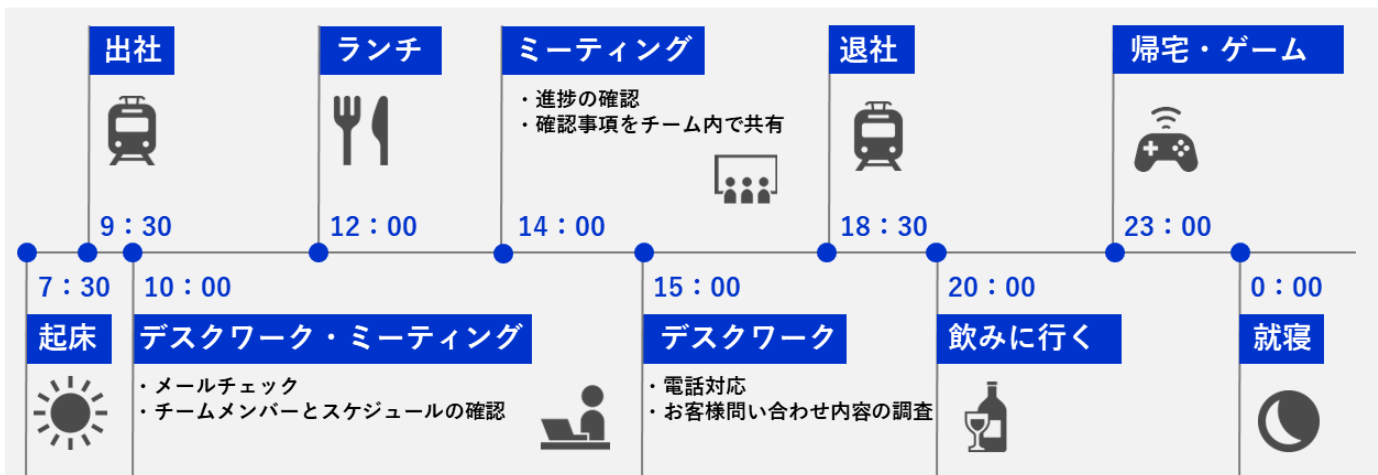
出社

9：30

ランチ

12：00

ミーティング

・進捗の確認
・確認事項をチーム内で共有

14：00

退社

18：30

帰宅・ゲーム

23：00

7：30

起床

10：00

デスクワーク・ミーティング

・メールチェック
・チームメンバーとスケジュールの確認

15：00

デスクワーク

・電話対応
・お客様問い合わせ内容の調査

20：00

飲みに行く

0：00

就寝